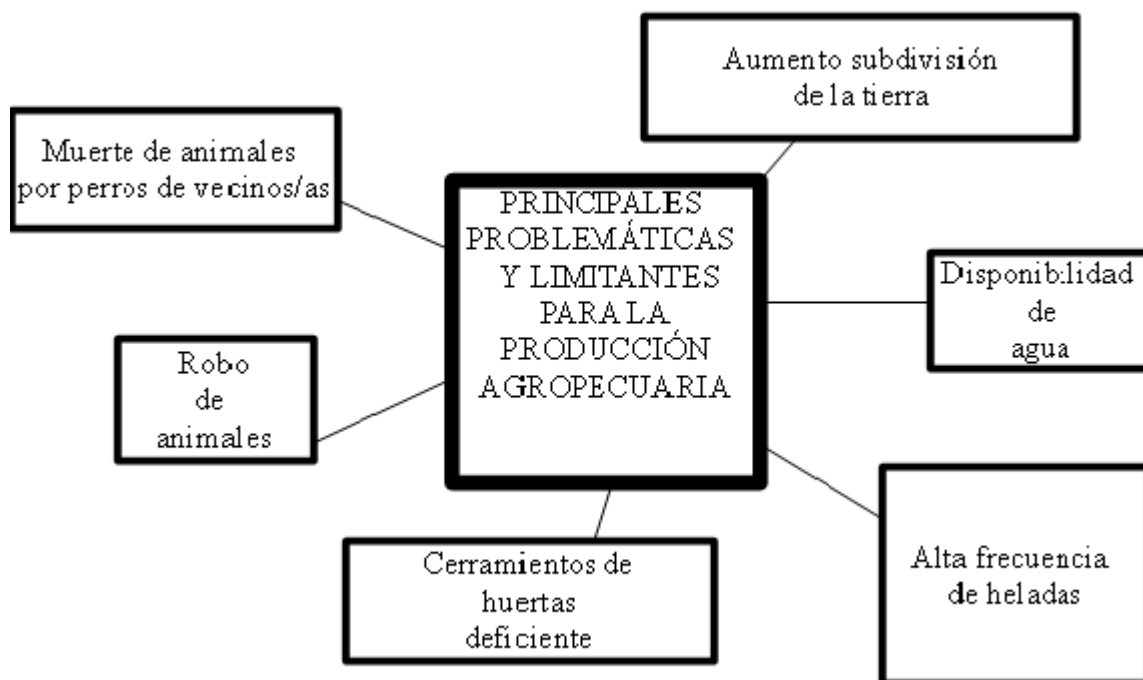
Aumento subdivisión de la tierra

Muerte de animales por perros de vecinos/as

PRINCIPALES PROBLEMÁTICAS Y LIMITANTES PARA LA PRODUCCIÓN AGROPECUARIA

Disponibilidad de agua

Robo de animales

Alta frecuencia de heladas

Cerramientos de huertas deficiente